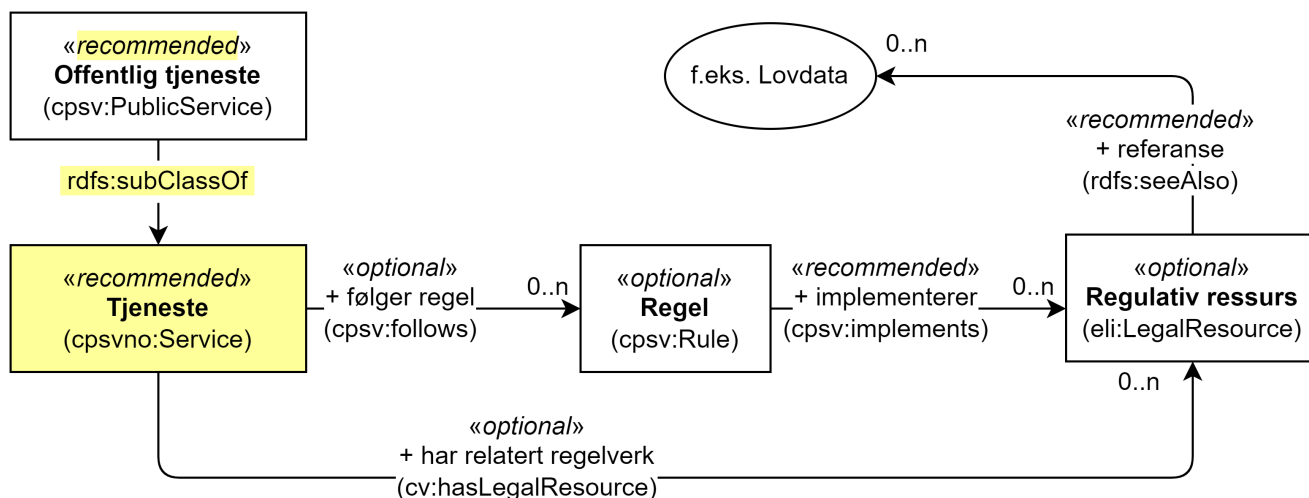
«recommended»
Offentlig tjeneste
(cpsv:PublicService)

rdfs:subClassOf

«recommended»
Tjeneste
(cpsvno:Service)

«optional»
+ følger regel
(cpsv:follows)

0..n

«optional»
Regel
(cpsv:Rule)

«recommended»
+ implementerer
(cpsv:implements)

0..n

«optional»
Regulativ ressurs
(eli:LegalResource)

0..n

f.eks. Lovdata

0..n

«recommended»
+ referanse
(rdfs:seeAlso)

«optional»
+ har relatert regelverk
(cv:hasLegalResource)